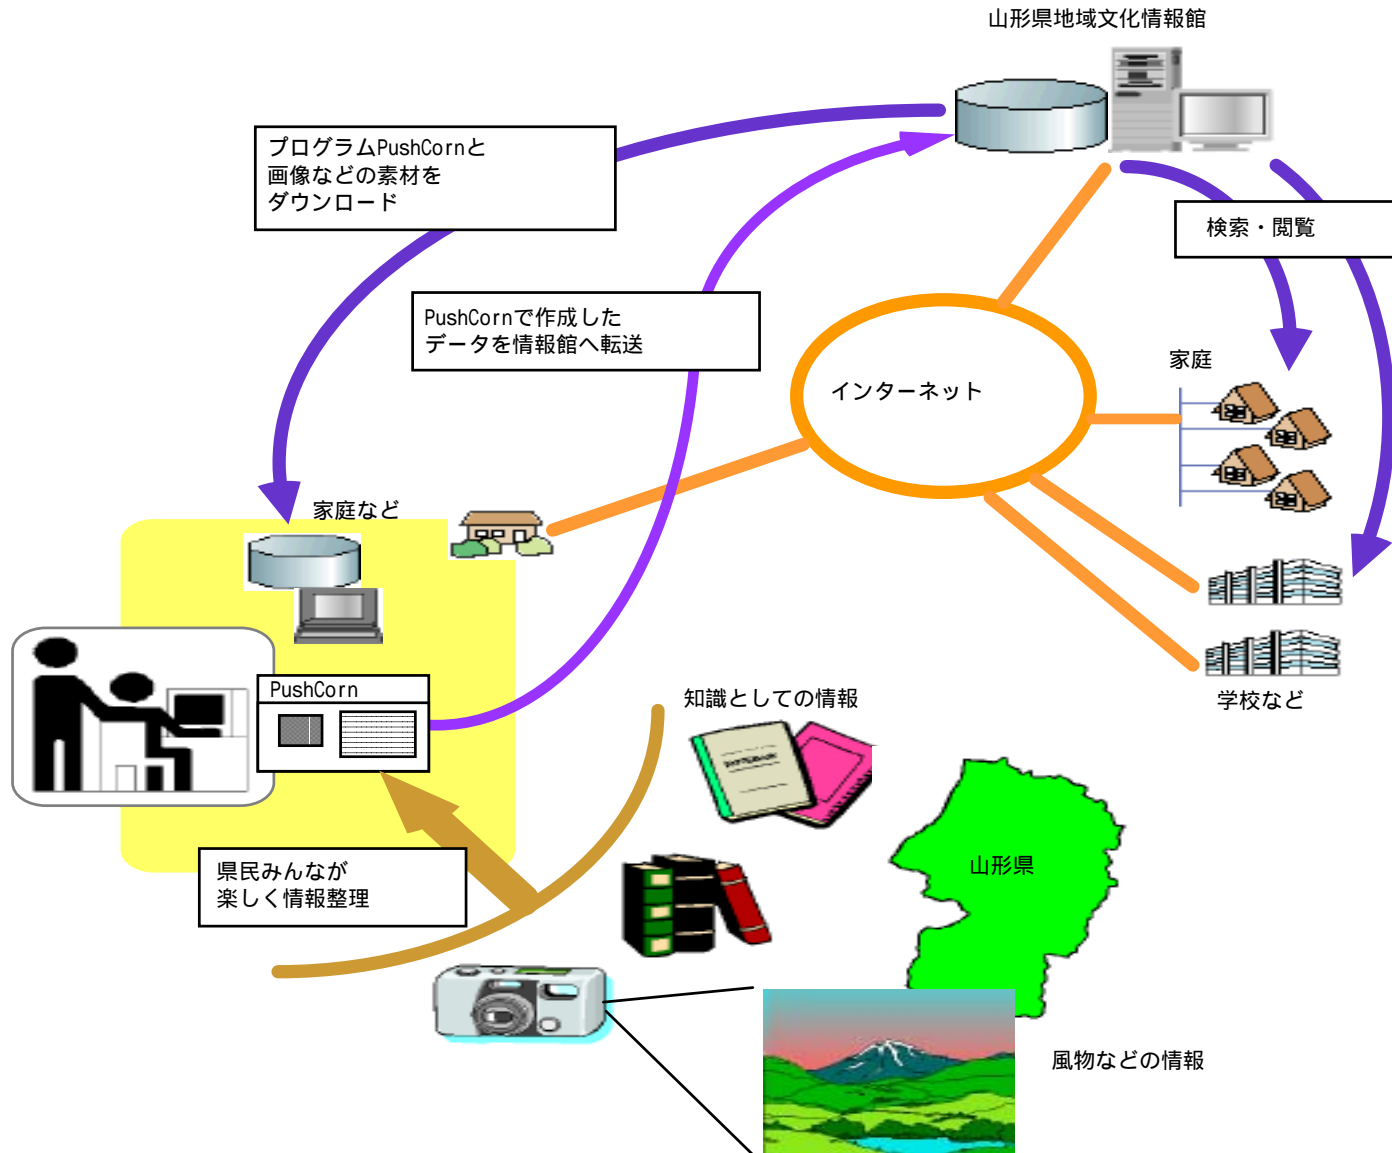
山形県地域文化情報館

プログラムPushCornと
画像などの素材を
ダウンロード

検索・閲覧

PushCornで作成した
データを情報館へ転送

インターネット

家庭

家庭など

PushCorn

知識としての情報

学校など

山形県

県民みんなが
楽しく情報整理

風物などの情報